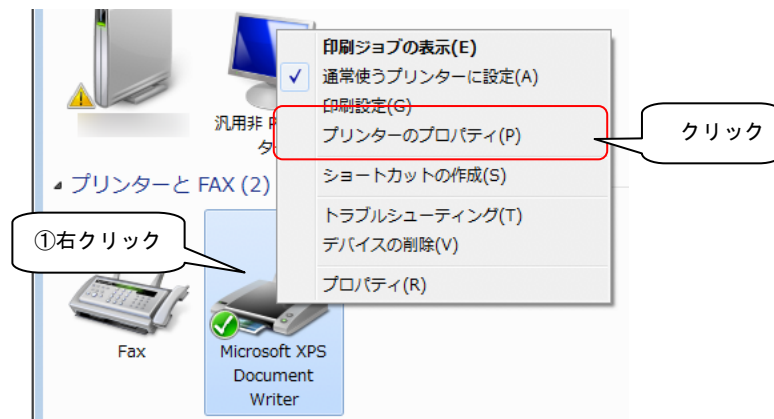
汎用非 P
タ

プリンターと FAX (2)

①右クリック

Fax

Microsoft XPS Document Writer

印刷ジョブの表示(E)
✓ 通常使うプリンターに設定(A)
印刷設定(G)
プリンターのプロパティ(P)
ショートカットの作成(S)
トラブルシューティング(T)
デバイスの削除(V)
プロパティ(R)

クリック